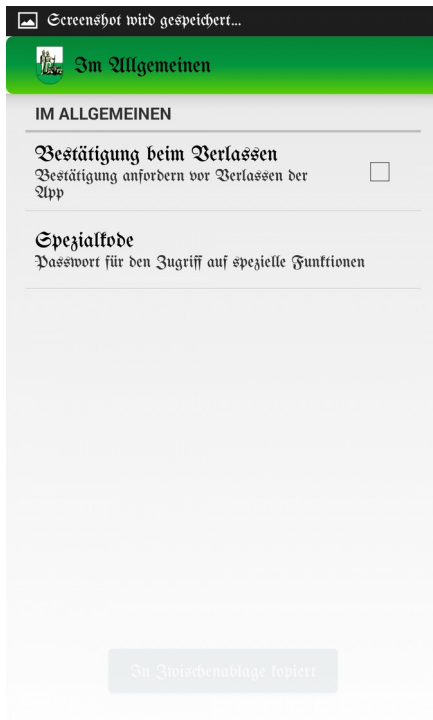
Screenshot wird gespeichert...

Im Allgemeinen

IM ALLGEMEINEN

Bestätigung beim Verlassen
Bestätigung anfordern vor Verlassen der App

Spezialkode
Passwort für den Zugriff auf spezielle Funktionen

In Zwischenablage kopiert